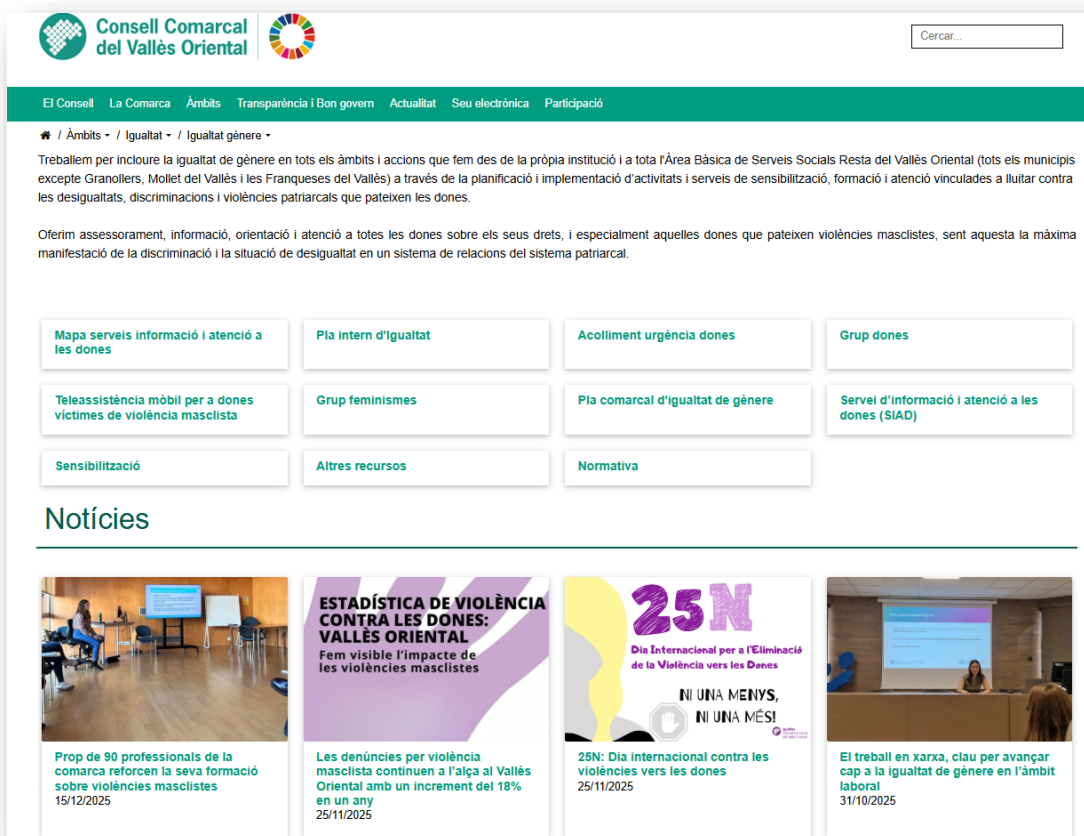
Consell Comarcal del Vallès Oriental

Cercar...

El Consell La Comarca Àmbits Transparència i Bon govern Actualitat Seu electrònica Participació

/ Àmbits / Igualtat / Igualtat gènere

Treballem per incloure la igualtat de gènere en tots els àmbits i accions que fem des de la pròpia institució i a tota l'Àrea Bàsica de Serveis Socials Resta del Vallès Oriental (tots els municipis excepte Granollers, Mollet del Vallès i les Franqueses del Vallès) a través de la planificació i implementació d'activitats i serveis de sensibilització, formació i atenció vinculades a lluitar contra les desigualtats, discriminacions i violències patriarcals que pateixen les dones.

Oferim assessorament, informació, orientació i atenció a totes les dones sobre els seus drets, i especialment aquelles dones que pateixen violències masclistes, sent aquesta la màxima manifestació de la discriminació i la situació de desigualtat en un sistema de relacions del sistema patriarcal.

Mapa serveis informació i atenció a les dones

Pla intern d'Igualtat

Acolliment urgència dones

Grup dones

Teleassistència mòbil per a dones víctimes de violència masclista

Grup feminismes

Pla comarcal d'igualtat de gènere

Servei d'informació i atenció a les dones (SIAD)

Sensibilització

Altres recursos

Normativa

Notícies

ESTADÍSTICA DE VIOLÈNCIA CONTRA LES DONES: VALLÈS ORIENTAL
Fem visible l'impacte de les violències masclistes

25N
Dia Internacional per a l'Eliminació de la Violència vers les Dones
NI UNA MENYS, NI UNA MÉS!

Prop de 90 professionals de la comarca reforcen la seva formació sobre violències masclistes
15/12/2025

Les denúncies per violència masclista continuen a l'alça al Vallès Oriental amb un increment del 18% en un any
25/11/2025

25N: Dia internacional contra les violències vers les dones
25/11/2025

El treball en xarxa, clau per avançar cap a la igualtat de gènere en l'àmbit laboral
31/10/2025